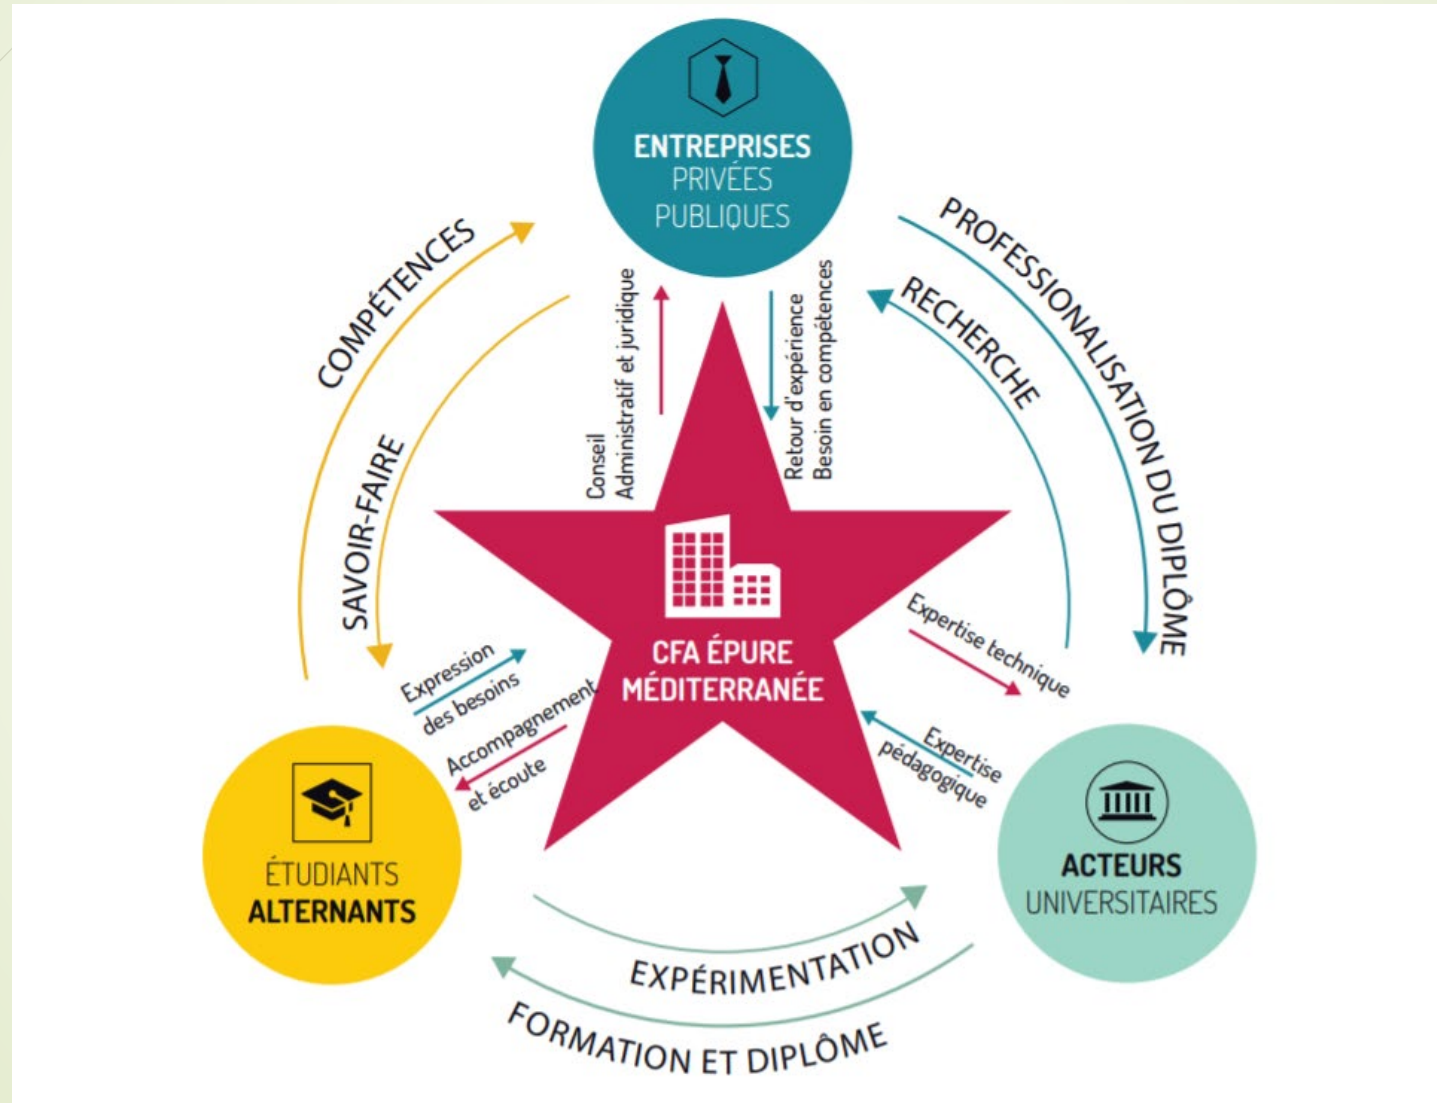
ENTREPRISES
PRIVÉES
PUBLIQUES

COMPÉTENCES

SAVOIR-FAIRE

Conseil
Administratif et juridique

Retour d'expérience
Besoin en compétences

PROFESSIONALISATION DU DIPLÔME

RECHERCHE

CFA ÉPURE
MÉDITERRANÉE

Expression
des besoins

Accompagnement
et écoute

Expertise technique

Expertise
pédagogique

ÉTUDIANTS
ALTERNANTS

ACTEURS
UNIVERSITAIRES

EXPÉRIMENTATION

FORMATION ET DIPLÔME